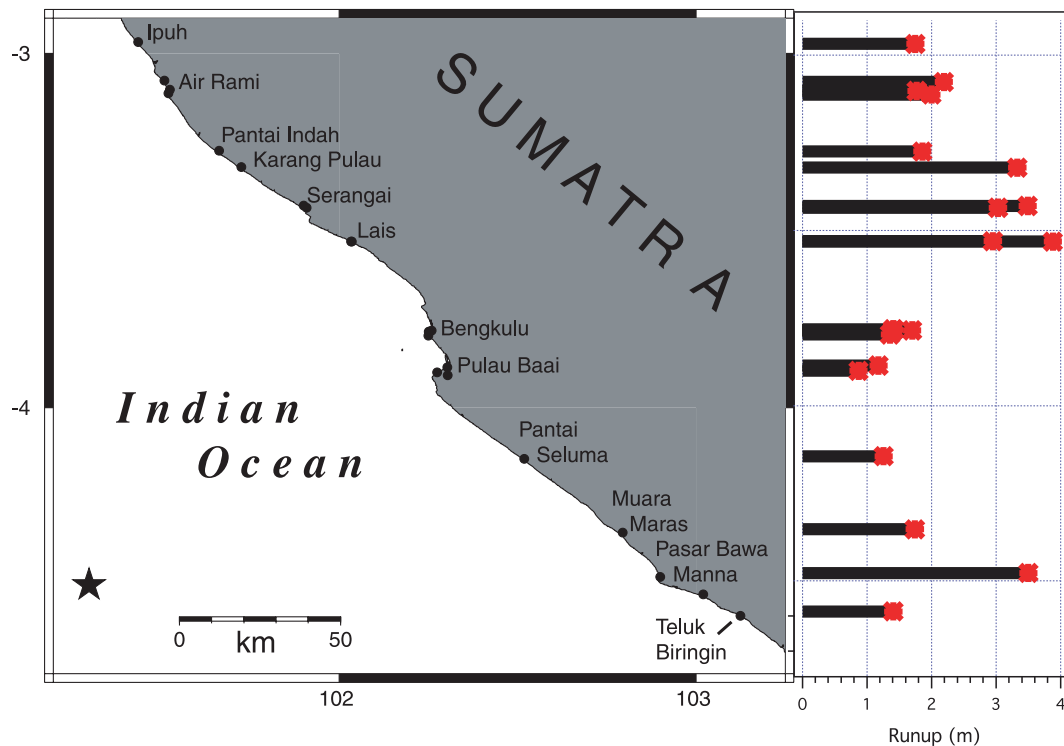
-3

-4

SUMATRA

Ipuh

Air Rami

Pantai Indah

Karang Pulau

Serangai

Lais

Bengkulu

Pulau Baai

Indian Ocean

Pantai Seluma

Muara Maras

Pasar Bawa

Manna

Teluk Biringin

0 km 50

102

103

0 1 2 3 4

Runup (m)